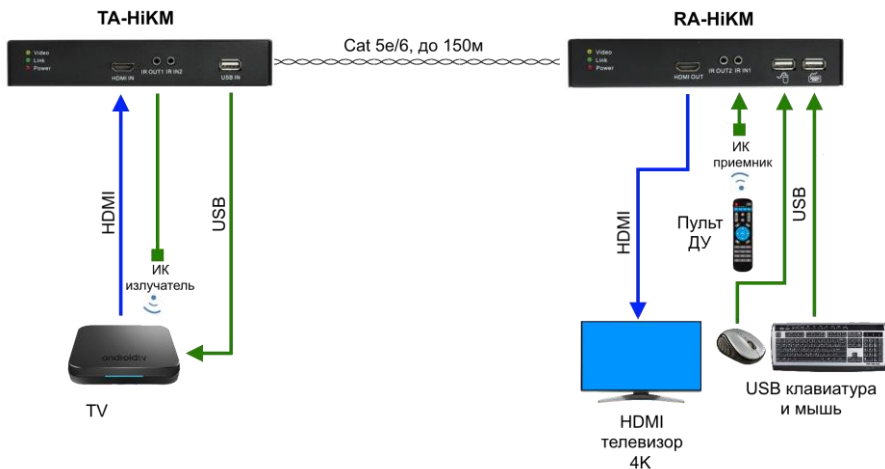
TA-HiKM

Video
Link
Power
HDMI IN
IR OUT1 IR IN2
USB IN

Cat 5e/6, до 150м

RA-HiKM

Video
Link
Power
HDMI OUT
IR OUT2 IR IN1

HDMI

USB

ИК излучатель

androidtv

TV

ИК приемник

Пульт ДУ

HDMI

USB

HDMI телевизор 4K

USB клавиатура и мышь